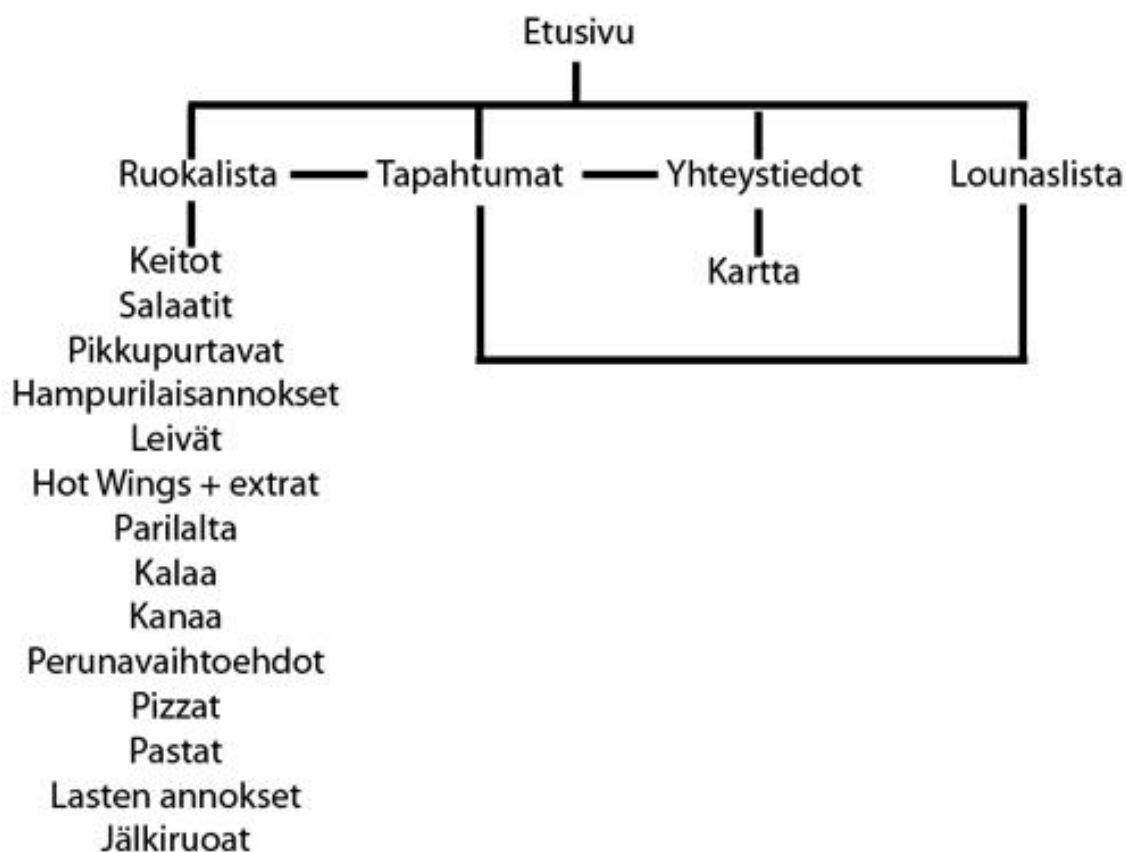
Etusivu

Ruokalista

Tapahtumat

Yhteystiedot

Lounaslista

Kartta

Keitot
Salaatit
Pikkupurtavat
Hampurilaisannokset
Leivät
Hot Wings + extrat
Parilalta
Kalaa
Kanaa
Perunavaihtoehdot
Pizzat
Pastat
Lasten annokset
Jälkiruoat